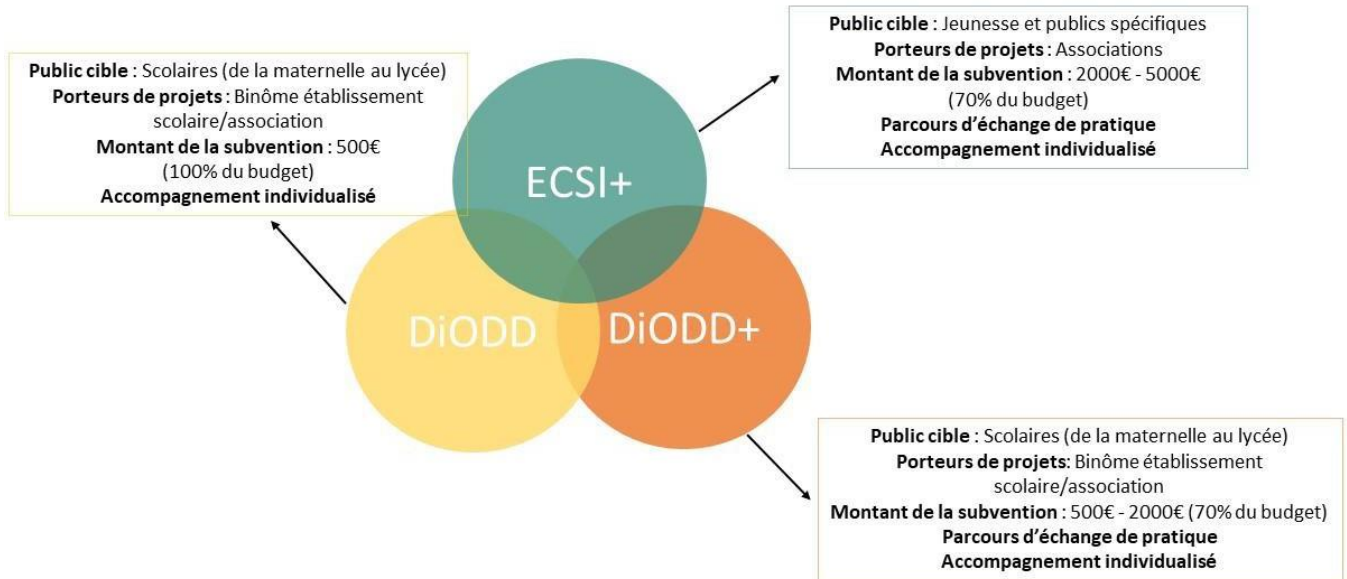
Public cible : Jeunesse et publics spécifiques
Porteurs de projets : Associations
Montant de la subvention : 2000€ - 5000€
(70% du budget)
Parcours d'échange de pratique
Accompagnement individualisé

Public cible : Scolaires (de la maternelle au lycée)
Porteurs de projets : Binôme établissement scolaire/association
Montant de la subvention : 500€
(100% du budget)
Accompagnement individualisé

ECSI+

DiODD

DiODD+

Public cible : Scolaires (de la maternelle au lycée)
Porteurs de projets: Binôme établissement scolaire/association
Montant de la subvention : 500€ - 2000€ (70% du budget)
Parcours d'échange de pratique
Accompagnement individualisé